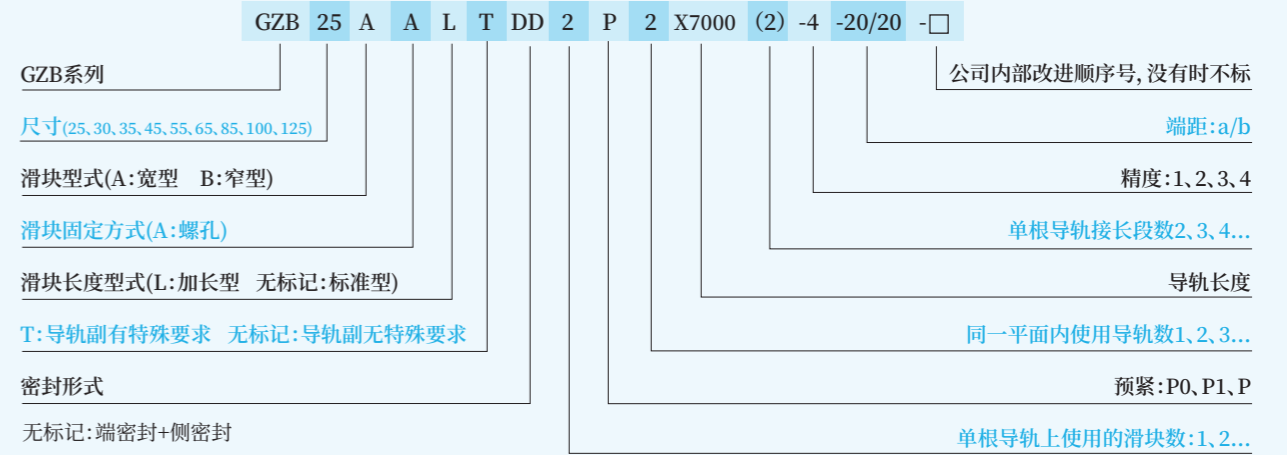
GZB 25 A A L T DD 2 P 2 X7000 (2) -4 -20/20 -□

GZB系列

尺寸(25、30、35、45、55、65、85、100、125)

滑块型式(A:宽型 B:窄型)

滑块固定方式(A:螺孔)

滑块长度型式(L:加长型 无标记:标准型)

T:导轨副有特殊要求 无标记:导轨副无特殊要求

密封形式

无标记:端密封+侧密封

公司内部改进顺序号,没有时不标

端距:a/b

精度:1、2、3、4

单根导轨接长段数2、3、4…

导轨长度

同一平面内使用导轨数1、2、3…

预紧:P0、P1、P

单根导轨上使用的滑块数:1、2…